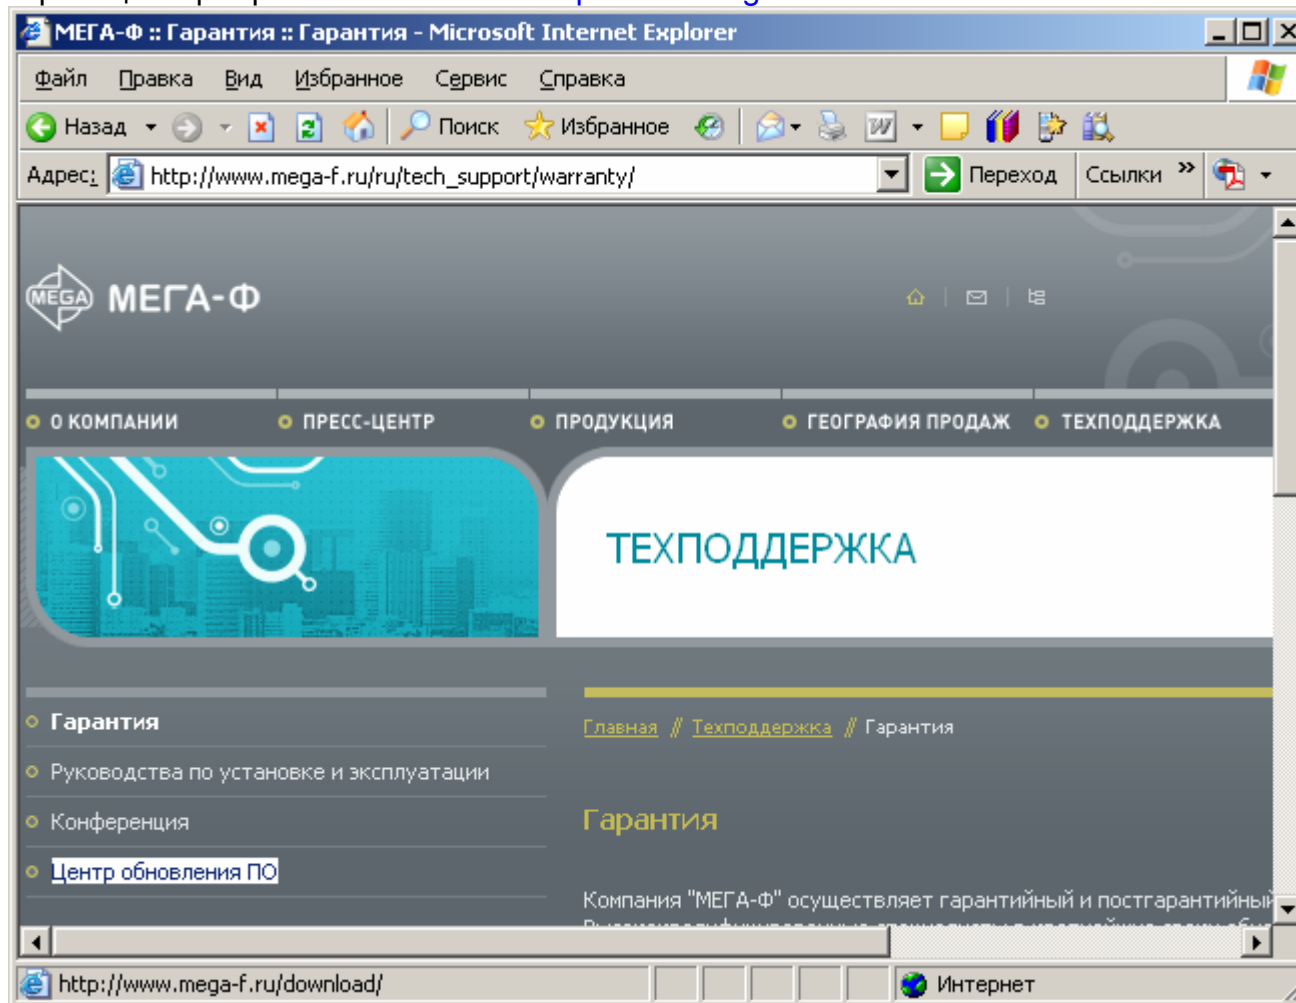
МЕГА-Ф :: Гарантия :: Гарантия - Microsoft Internet Explorer

Файл Правка Вид Избранное Сервис Справка

Назад Поиск Избранное

Адрес: http://www.mega-f.ru/ru/tech_support/warranty/ Переход Ссылки »

MEGA МЕГА-Ф

О КОМПАНИИ ПРЕСС-ЦЕНТР ПРОДУКЦИЯ ГЕОГРАФИЯ ПРОДАЖ ТЕХПОДДЕРЖКА

ТЕХПОДДЕРЖКА

Гарантия

Руководства по установке и эксплуатации

Конференция

Центр обновления ПО

Главная // Техподдержка // Гарантия

Гарантия

Компания "МЕГА-Ф" осуществляет гарантийный и постгарантийный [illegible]

http://www.mega-f.ru/download/ Интернет